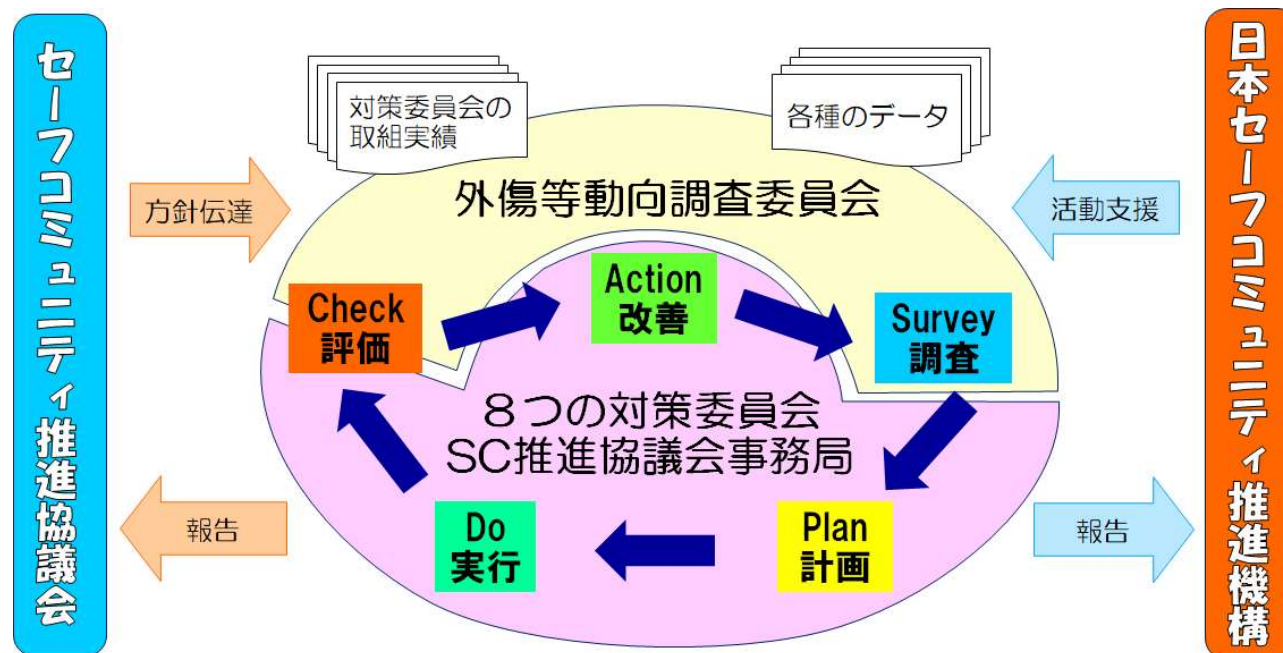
セーフコミュニティ推進協議会

対策委員会の取組実績

各種のデータ

方針伝達

外傷等動向調査委員会

活動支援

Check
評価

Action
改善

Survey
調査

８つの対策委員会
SC推進協議会事務局

報告

Do
実行

Plan
計画

報告

日本セーフコミュニティ推進機構